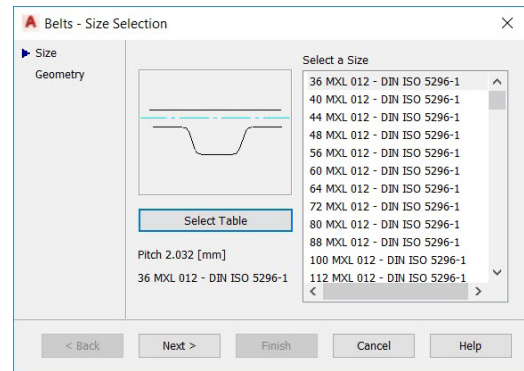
A Belts - Size Selection

X

▶ Size
Geometry

Select Table

Pitch 2.032 [mm]

36 MXL 012 - DIN ISO 5296-1

Select a Size

36 MXL 012 - DIN ISO 5296-1
40 MXL 012 - DIN ISO 5296-1
44 MXL 012 - DIN ISO 5296-1
48 MXL 012 - DIN ISO 5296-1
56 MXL 012 - DIN ISO 5296-1
60 MXL 012 - DIN ISO 5296-1
64 MXL 012 - DIN ISO 5296-1
72 MXL 012 - DIN ISO 5296-1
80 MXL 012 - DIN ISO 5296-1
88 MXL 012 - DIN ISO 5296-1
100 MXL 012 - DIN ISO 5296-1
112 MXL 012 - DIN ISO 5296-1

< Back | Next > | Finish | Cancel | Help